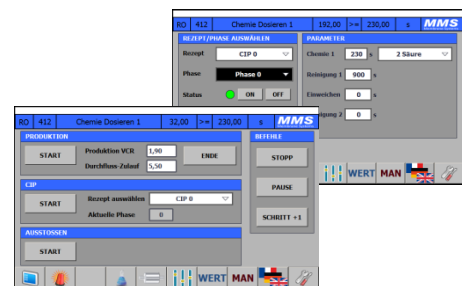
RO 412 Chemie Dosieren 1 192,00 >= 230,00 s MMS

REZEPT/PHASE AUSWÄHLEN

Rezept CIP 0

Phase Phase 0

Status ON OFF

PARAMETER

Chemie 1 230 s 2 Säure

Reinigung 1 900 s

Einweichen 0 s

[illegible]igung 2 0 s

WERT MAN

RO 412 Chemie Dosieren 1 32,00 >= 230,00 s MMS

PRODUKTION

START

Produktion VCR 1,90

Durchfluss-Zulauf 5,50

ENDE

CIP

START

Rezept auswählen CIP 0

Aktuelle Phase 0

AUSSTOSSEN

START

BEFEHLE

STOPP

PAUSE

SCHRITT +1

WERT MAN